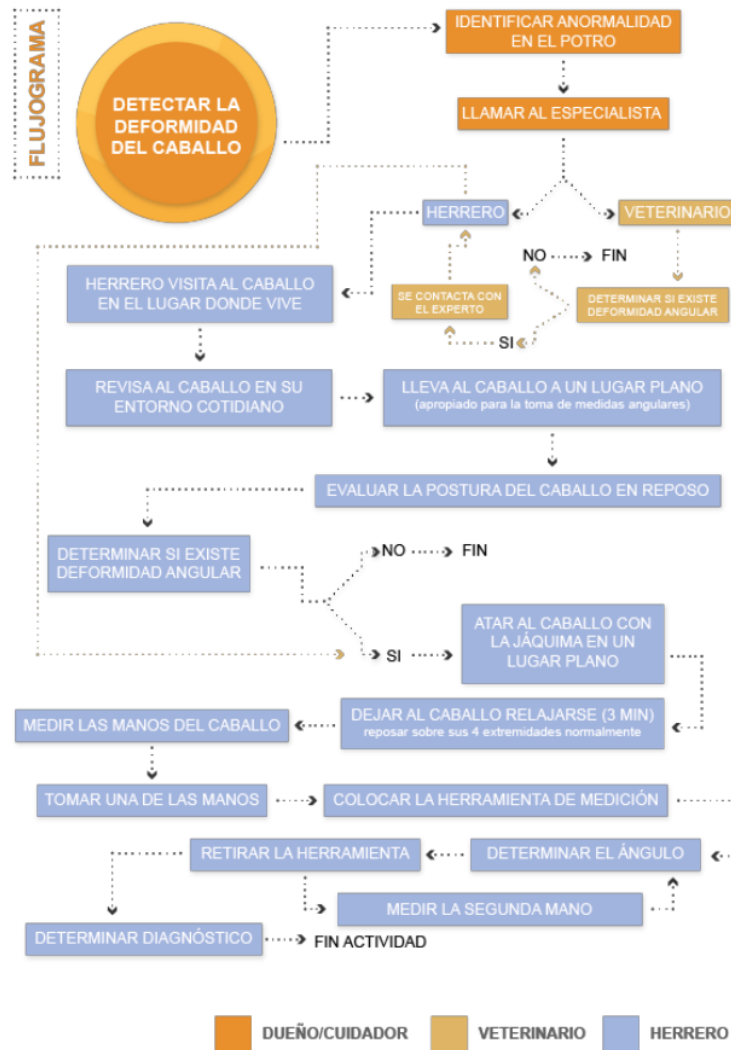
FLUJOGRAMA

DETECTAR LA DEFORMIDAD DEL CABALLO

IDENTIFICAR ANORMALIDAD EN EL POTRO

LLAMAR AL ESPECIALISTA

HERRERO

VETERINARIO

NO FIN

HERRERO VISITA AL CABALLO EN EL LUGAR DONDE VIVE

SE CONTACTA CON EL EXPERTO

DETERMINAR SI EXISTE DEFORMIDAD ANGULAR

SI

REVISA AL CABALLO EN SU ENTORNO COTIDIANO

LLEVA AL CABALLO A UN LUGAR PLANO
(apropiado para la toma de medidas angulares)

EVALUAR LA POSTURA DEL CABALLO EN REPOSO

DETERMINAR SI EXISTE DEFORMIDAD ANGULAR

NO FIN

SI

ATAR AL CABALLO CON LA JÁQUIMA EN UN LUGAR PLANO

MEDIR LAS MANOS DEL CABALLO

DEJAR AL CABALLO RELAJARSE (3 MIN)
reposar sobre sus 4 extremidades normalmente

TOMAR UNA DE LAS MANOS

COLOCAR LA HERRAMIENTA DE MEDICIÓN

RETIRAR LA HERRAMIENTA

DETERMINAR EL ÁNGULO

MEDIR LA SEGUNDA MANO

DETERMINAR DIAGNÓSTICO

FIN ACTIVIDAD

DUEÑO/CUIDADOR VETERINARIO HERRERO